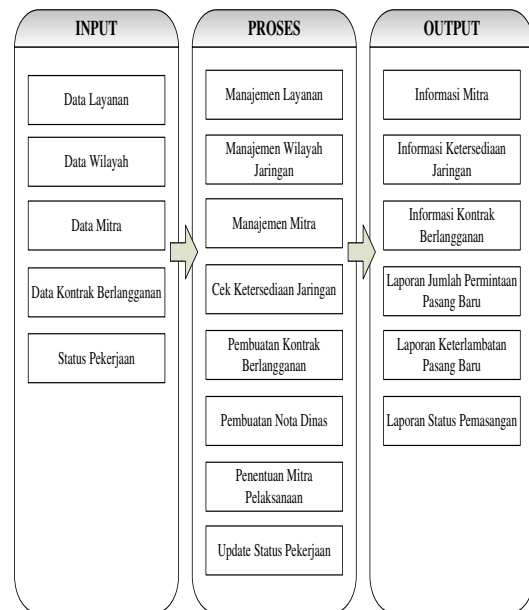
INPUT

Data Layanan

Data Wilayah

Data Mitra

Data Kontrak Berlangganan

Status Pekerjaan

PROSES

Manajemen Layanan

Manajemen Wilayah Jaringan

Manajemen Mitra

Cek Ketersediaan Jaringan

Pembuatan Kontrak Berlangganan

Pembuatan Nota Dinas

Penentuan Mitra Pelaksanaan

Update Status Pekerjaan

OUTPUT

Informasi Mitra

Informasi Ketersediaan Jaringan

Informasi Kontrak Berlangganan

Laporan Jumlah Permintaan Pasang Baru

Laporan Keterlambatan Pasang Baru

Laporan Status Pemasangan